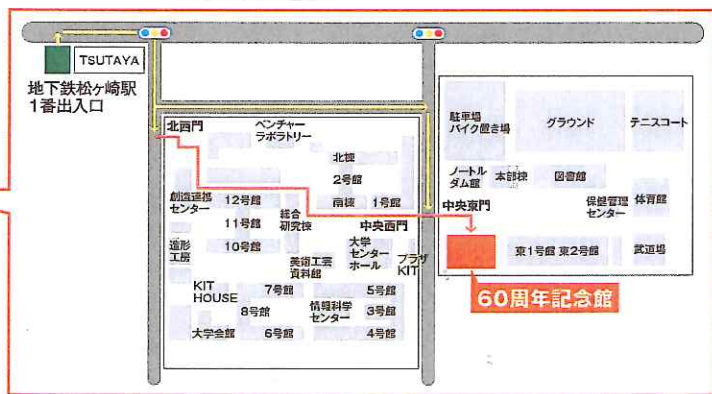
TSUTAYA

地下鉄松ヶ崎駅
1番出入口

北西門
ベンチャー
ラボラトリー
北棟
2号館
南棟
1号館
創造連携
センター
12号館
11号館
10号館
統合
研究棟
中央西門
造形
工房
美術工芸
資料館
大学
センター
ホール
プラザ
KIT
KIT
HOUSE
7号館
5号館
8号館
情報科学
センター
3号館
大学会館
6号館
4号館

駐車場
バイク置き場
グラウンド
テニスコート
ノートル
ダム館
本部棟
図書館
保健管理
センター
体育館
中央東門
東1号館
東2号館
武道場

60周年記念館